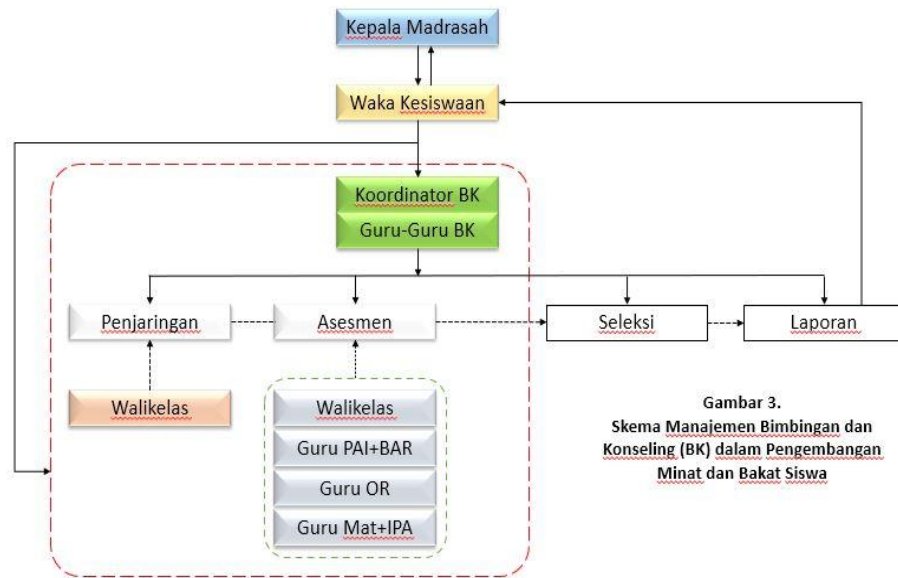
Kepala Madrasah

Waka Kesiswaan

Koordinator BK

Guru-Guru BK

Penjaringan

Asesmen

Seleksi

Laporan

Walikelas

Walikelas

Guru PAI+BAR

Guru OR

Guru Mat+IPA

Gambar 3.
Skema Manajemen Bimbingan dan Konseling (BK) dalam Pengembangan Minat dan Bakat Siswa